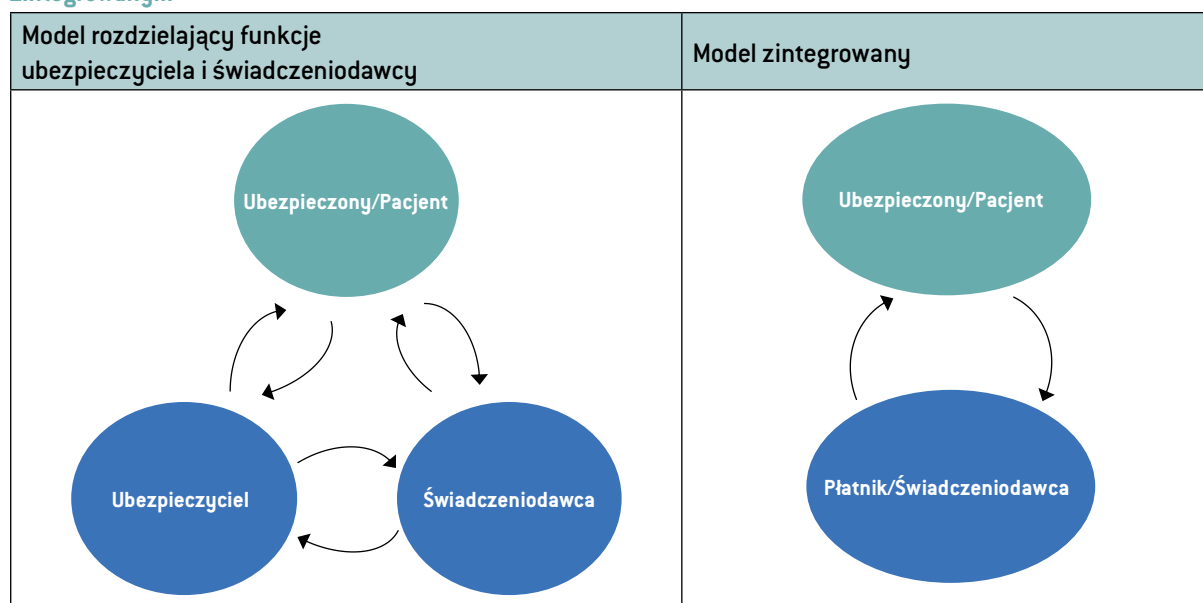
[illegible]

| Model rozdzielający funkcje ubezpieczyciela i świadczeniodawcy | Model zintegrowany |
|---|---|
| Ubezpieczony/Pacjent<br>Ubezpieczyciel<br>Świadczeniodawca | Ubezpieczony/Pacjent<br>Płatnik/Świadczeniodawca |